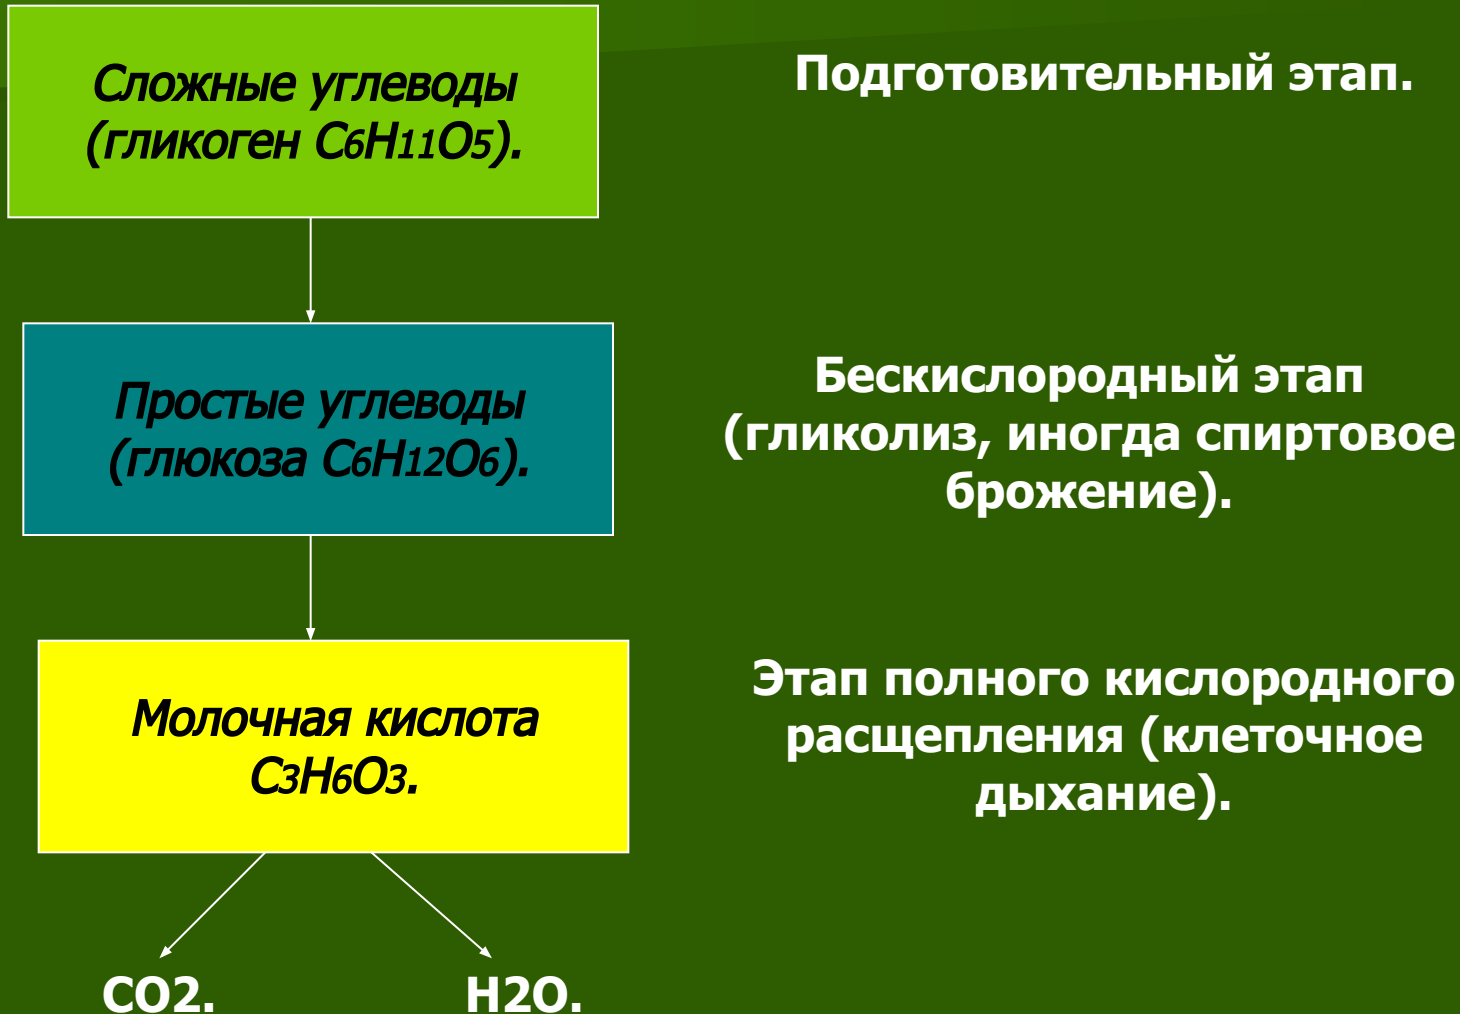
Сложные углеводы (гликоген $C_6H_{11}O_5$).

Подготовительный этап.

Простые углеводы (глюкоза $C_6H_{12}O_6$).

Бескислородный этап (гликолиз, иногда спиртовое брожение).

Молочная кислота $C_3H_6O_3$.

Этап полного кислородного расщепления (клеточное дыхание).

$CO2$.

$H2O$.